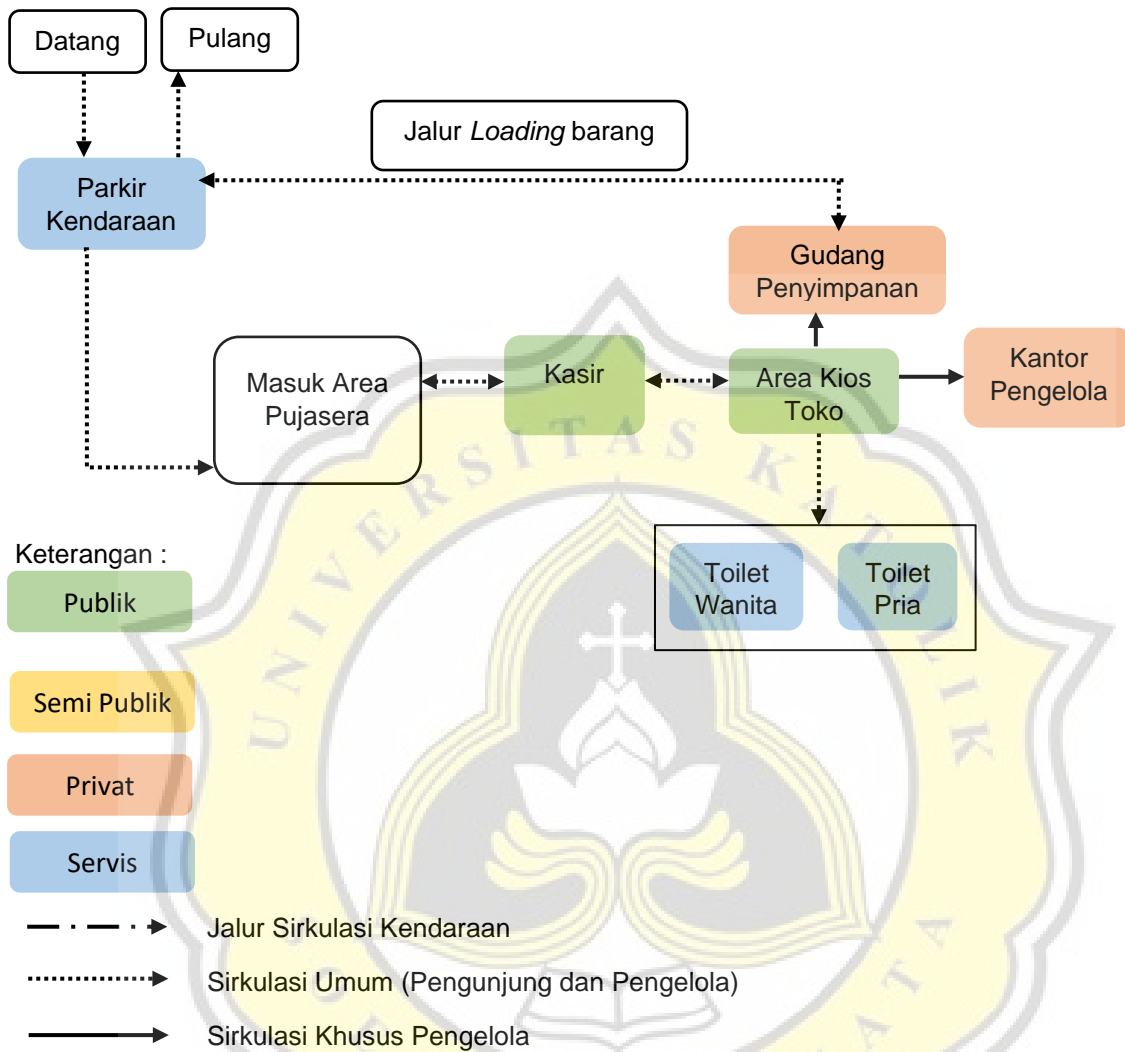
Datang

Pulang

Jalur *Loading* barang

Parkir Kendaraan

Gudang Penyimpanan

Masuk Area Pujasera

Kasir

Area Kios Toko

Kantor Pengelola

Toilet Wanita

Toilet Pria

Keterangan :

Publik

Semi Publik

Privat

Servis

Jalur Sirkulasi Kendaraan

Sirkulasi Umum (Pengunjung dan Pengelola)

Sirkulasi Khusus Pengelola